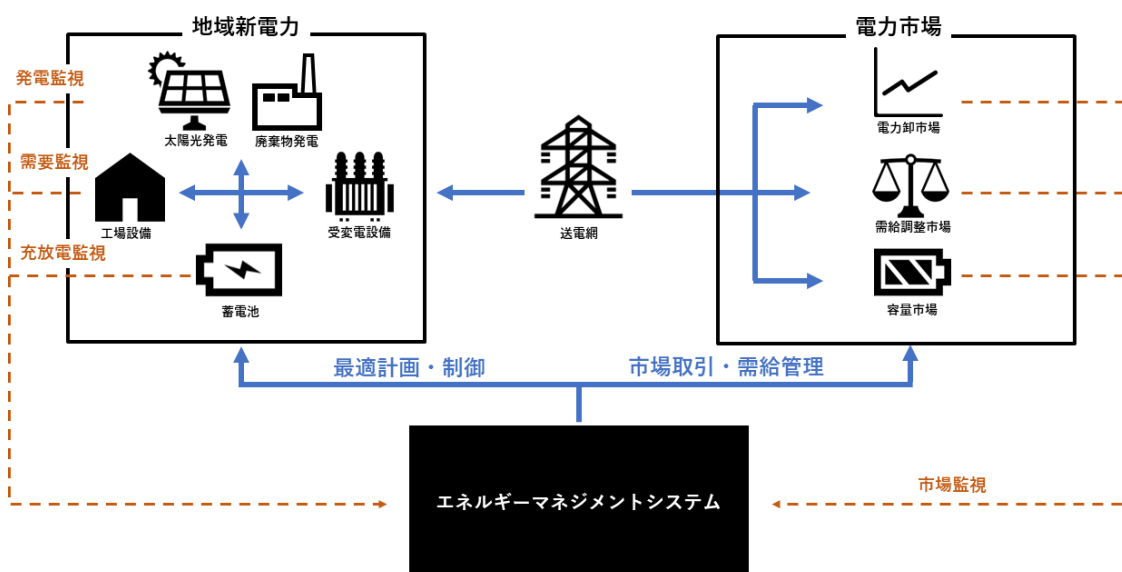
地域新電力

発電監視

太陽光発電

廃棄物発電

需要監視

工場設備

受変電設備

充放電監視

蓄電池

送電網

電力市場

電力卸市場

需給調整市場

容量市場

最適計画・制御

市場取引・需給管理

エネルギーマネジメントシステム

市場監視